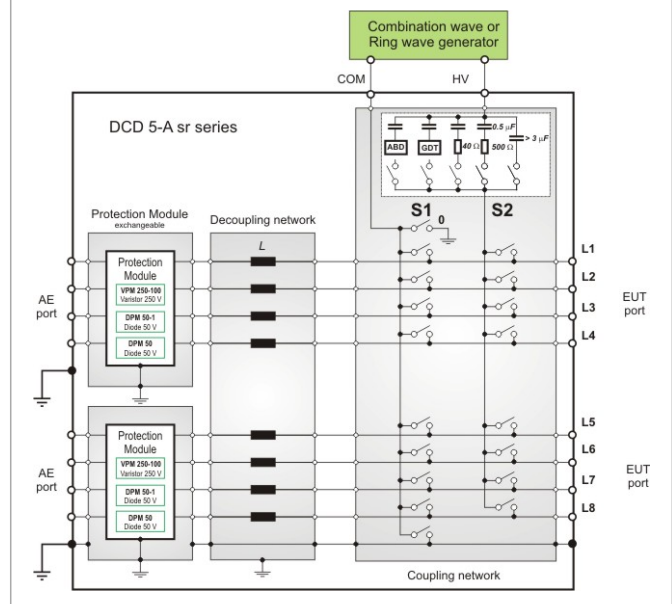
Combination wave or Ring wave generator

COM

HV

DCD 5-A sr series

0.5 $\mu F$

> 3 $\mu F$

ABD

GDT

40 $\Omega$

500 $\Omega$

S1

0

S2

Protection Module
exchangeable

Decoupling network

L

Protection Module

VPM 250-100
Varistor 250 V

DPM 50-1
Diode 50 V

DPM 50
Diode 50 V

AE port

L1

L2

L3

L4

EUT port

Protection Module

VPM 250-100
Varistor 250 V

DPM 50-1
Diode 50 V

DPM 50
Diode 50 V

AE port

L5

L6

L7

L8

EUT port

Coupling network